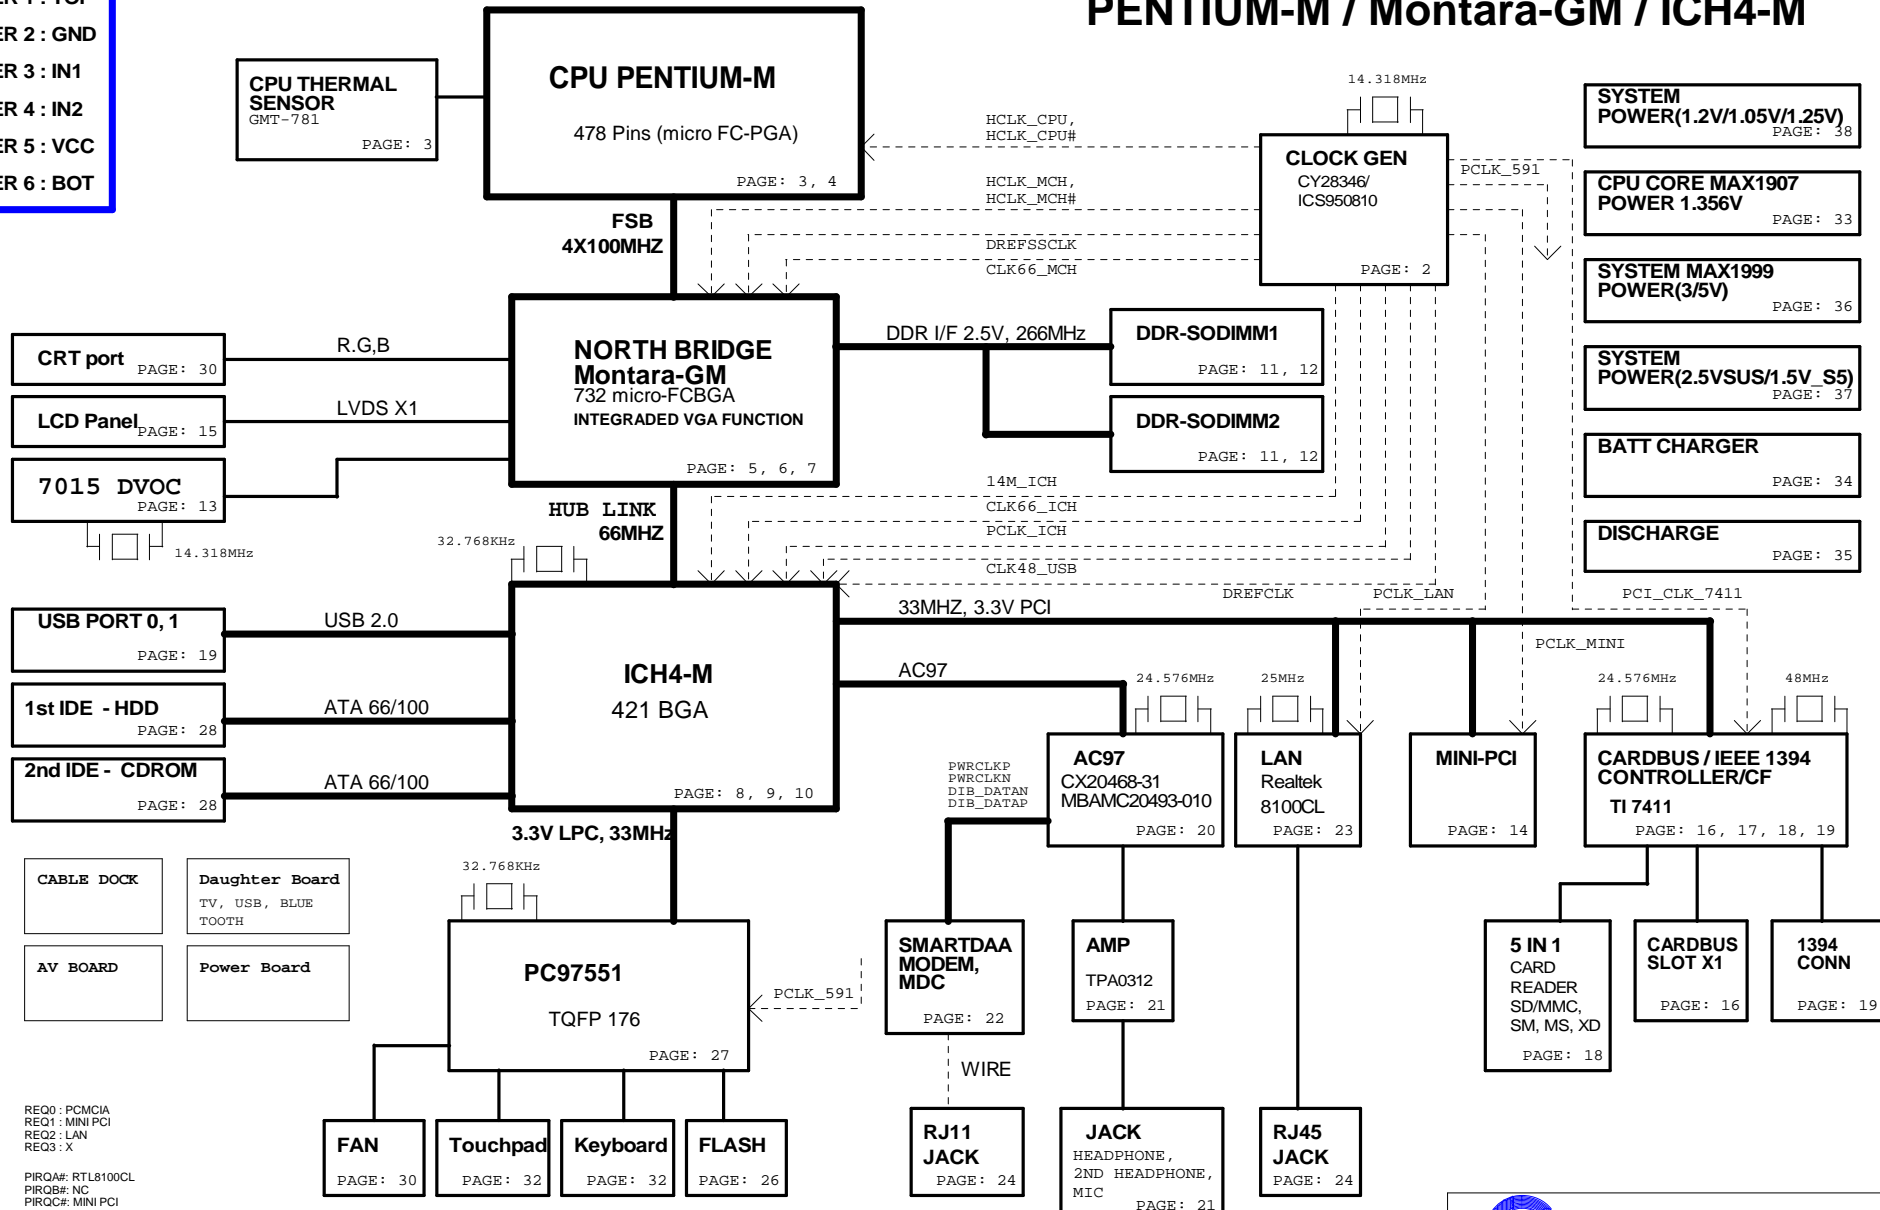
ER 1 : TOP
ER 2 : GND
ER 3 : IN1
ER 4 : IN2
ER 5 : VCC
ER 6 : BOT

PENTIUM-M / Montara-GM / ICH4-M

CPU THERMAL SENSOR
GMT-781
PAGE: 3

CPU PENTIUM-M
478 Pins (micro FC-PGA)
PAGE: 3, 4

14.318MHz

HCLK_CPU,
HCLK_CPU#

CLOCK GEN
CY28346/
ICS950810
PAGE: 2

PCLK_591

HCLK_MCH,
HCLK_MCH#
DREFSSCLK
CLK66_MCH

SYSTEM POWER(1.2V/1.05V/1.25V)
PAGE: 38

CPU CORE MAX1907 POWER 1.356V
PAGE: 33

SYSTEM MAX1999 POWER(3/5V)
PAGE: 36

SYSTEM POWER(2.5VSUS/1.5V_S5)
PAGE: 37

BATT CHARGER
PAGE: 34

DISCHARGE
PAGE: 35

FSB
4X100MHZ

CRT port
PAGE: 30
R.G,B

LCD Panel
PAGE: 15
LVDS X1

7015 DVOC
PAGE: 13
14.318MHz

NORTH BRIDGE
Montara-GM
732 micro-FCBGA
INTEGRADED VGA FUNCTION
PAGE: 5, 6, 7

DDR I/F 2.5V, 266MHz

DDR-SODIMM1
PAGE: 11, 12

DDR-SODIMM2
PAGE: 11, 12

HUB LINK
66MHZ

32.768KHz

14M_ICH
CLK66_ICH
PCLK_ICH
CLK48_USB
DREFCLK
PCLK_LAN
PCI_CLK_7411

USB PORT 0, 1
PAGE: 19
USB 2.0

1st IDE - HDD
PAGE: 28
ATA 66/100

2nd IDE - CDROM
PAGE: 28
ATA 66/100

ICH4-M
421 BGA
PAGE: 8, 9, 10

33MHZ, 3.3V PCI
AC97
PCLK_MINI

24.576MHz
25MHz
24.576MHz
48MHz

PWRCLKP
PWRCLKN
DIB_DATAN
DIB_DATAP

AC97
CX20468-31
MBAMC20493-010
PAGE: 20

LAN
Realtek
8100CL
PAGE: 23

MINI-PCI
PAGE: 14

CARDBUS / IEEE 1394 CONTROLLER/CF
TI 7411
PAGE: 16, 17, 18, 19

3.3V LPC, 33MHz

CABLE DOCK

Daughter Board
TV, USB, BLUE TOOTH

AV BOARD

Power Board

32.768KHz

PC97551
TQFP 176
PAGE: 27

PCLK_591

SMARTDAA MODEM, MDC
PAGE: 22

AMP
TPA0312
PAGE: 21

5 IN 1
CARD READER
SD/MMC, SM, MS, XD
PAGE: 18

CARDBUS SLOT X1
PAGE: 16

1394 CONN
PAGE: 19

WIRE

REQ0 : PCMCIA
REQ1 : MINI PCI
REQ2 : LAN
REQ3 : X

PIRQA#: RTL8100CL
PIRQB#: NC
PIRQC#: MINI PCI

FAN
PAGE: 30

Touchpad
PAGE: 32

Keyboard
PAGE: 32

FLASH
PAGE: 26

RJ11 JACK
PAGE: 24

JACK
HEADPHONE,
2ND HEADPHONE,
MIC
PAGE: 21

RJ45 JACK
PAGE: 24